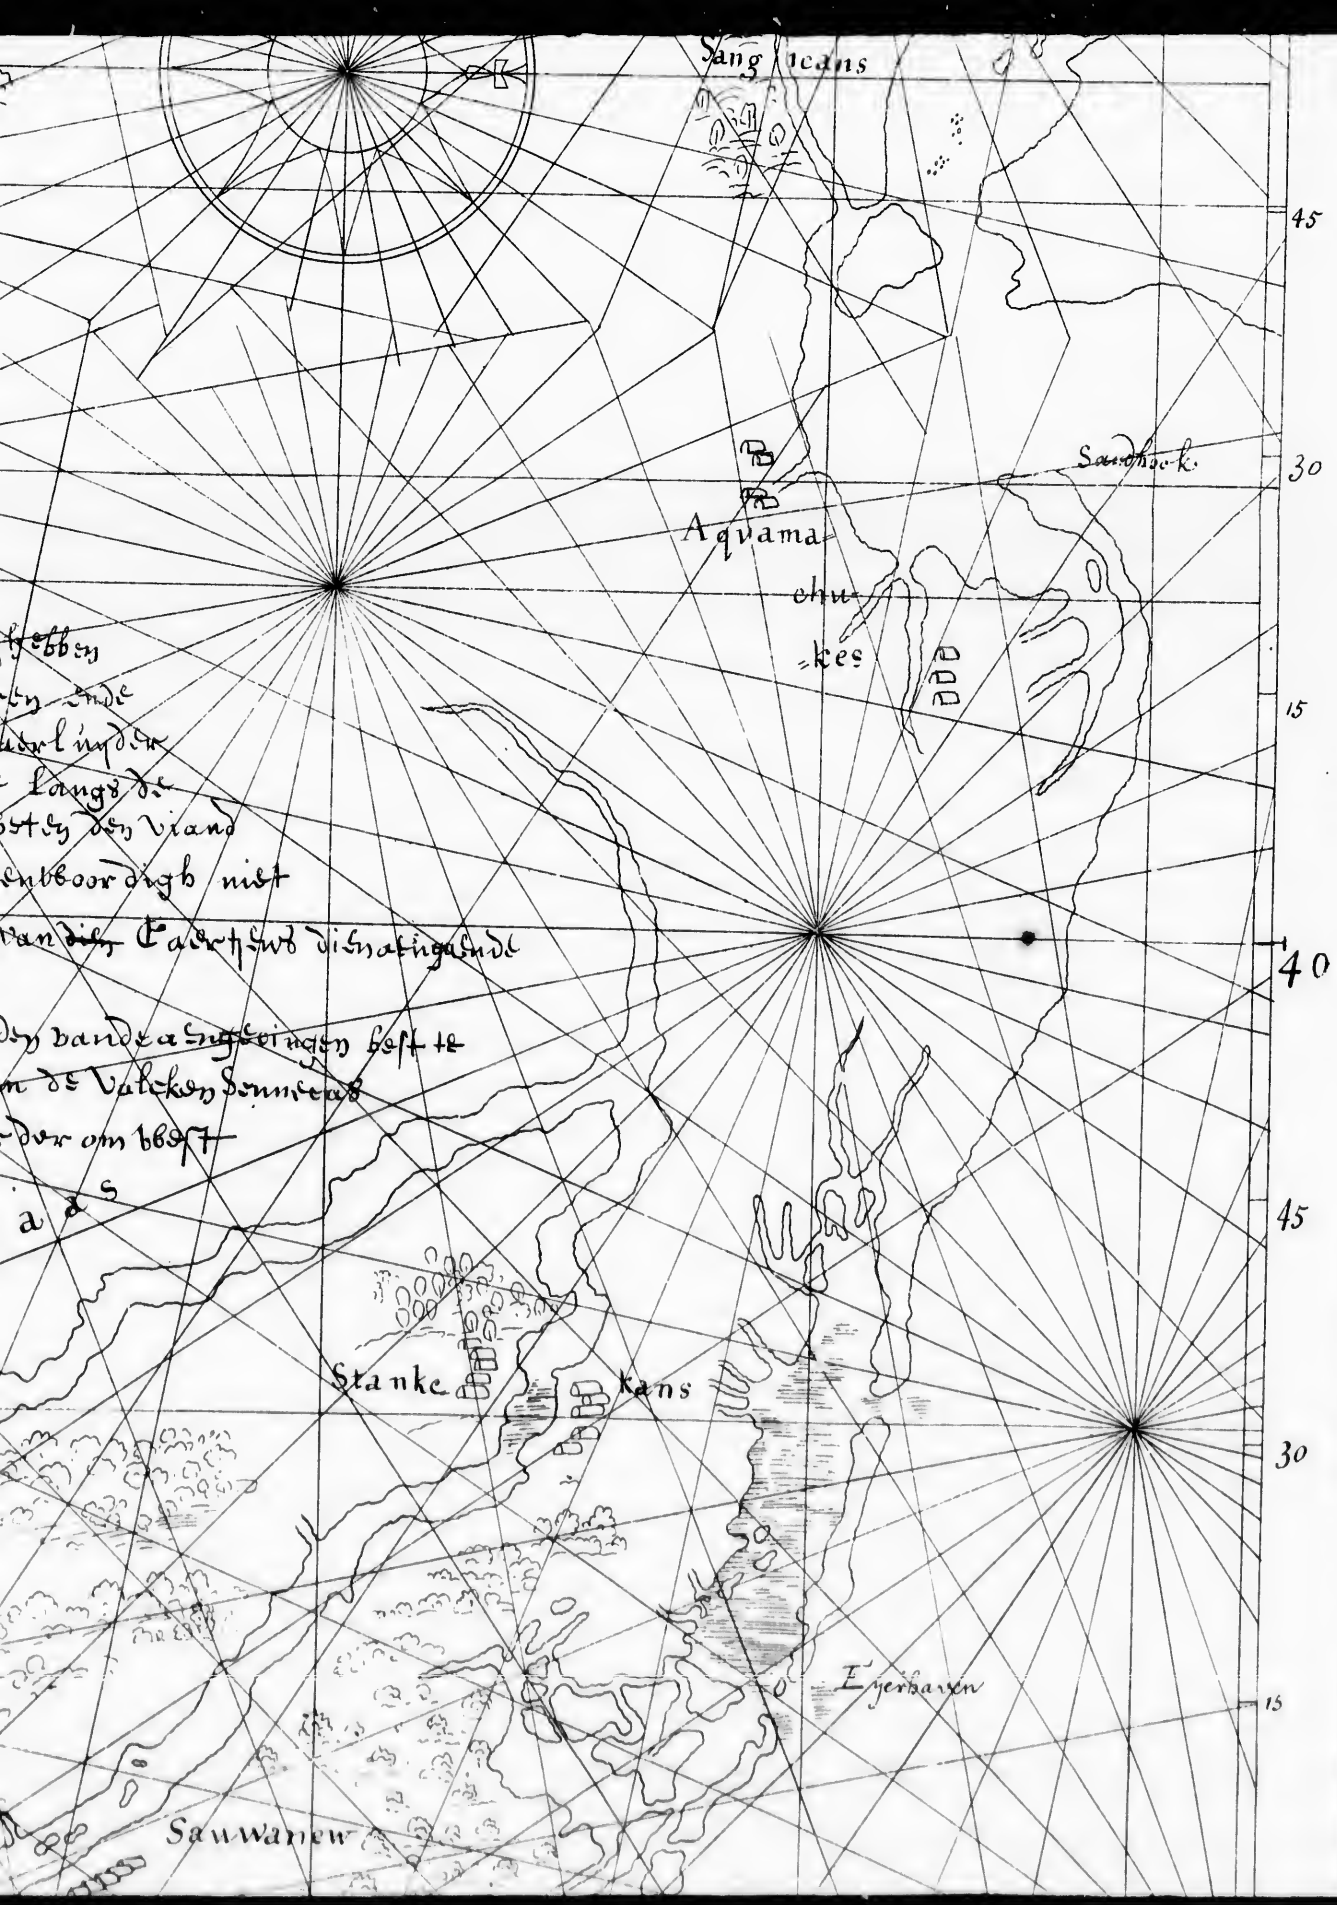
Sang ieans

45

Sandhoek

30

Aqvama-chu-kes

hebben
en ende
aderl inyden
langs de
sten den viand
enbboordigh niet
van Eaertfwo dienatigende

40

en vandeaengeringen best te
n de Valcken Sonneras
der om bbest
a d s

45

Stanke kans

30

Eyerhaven

15

Sauwanew

15